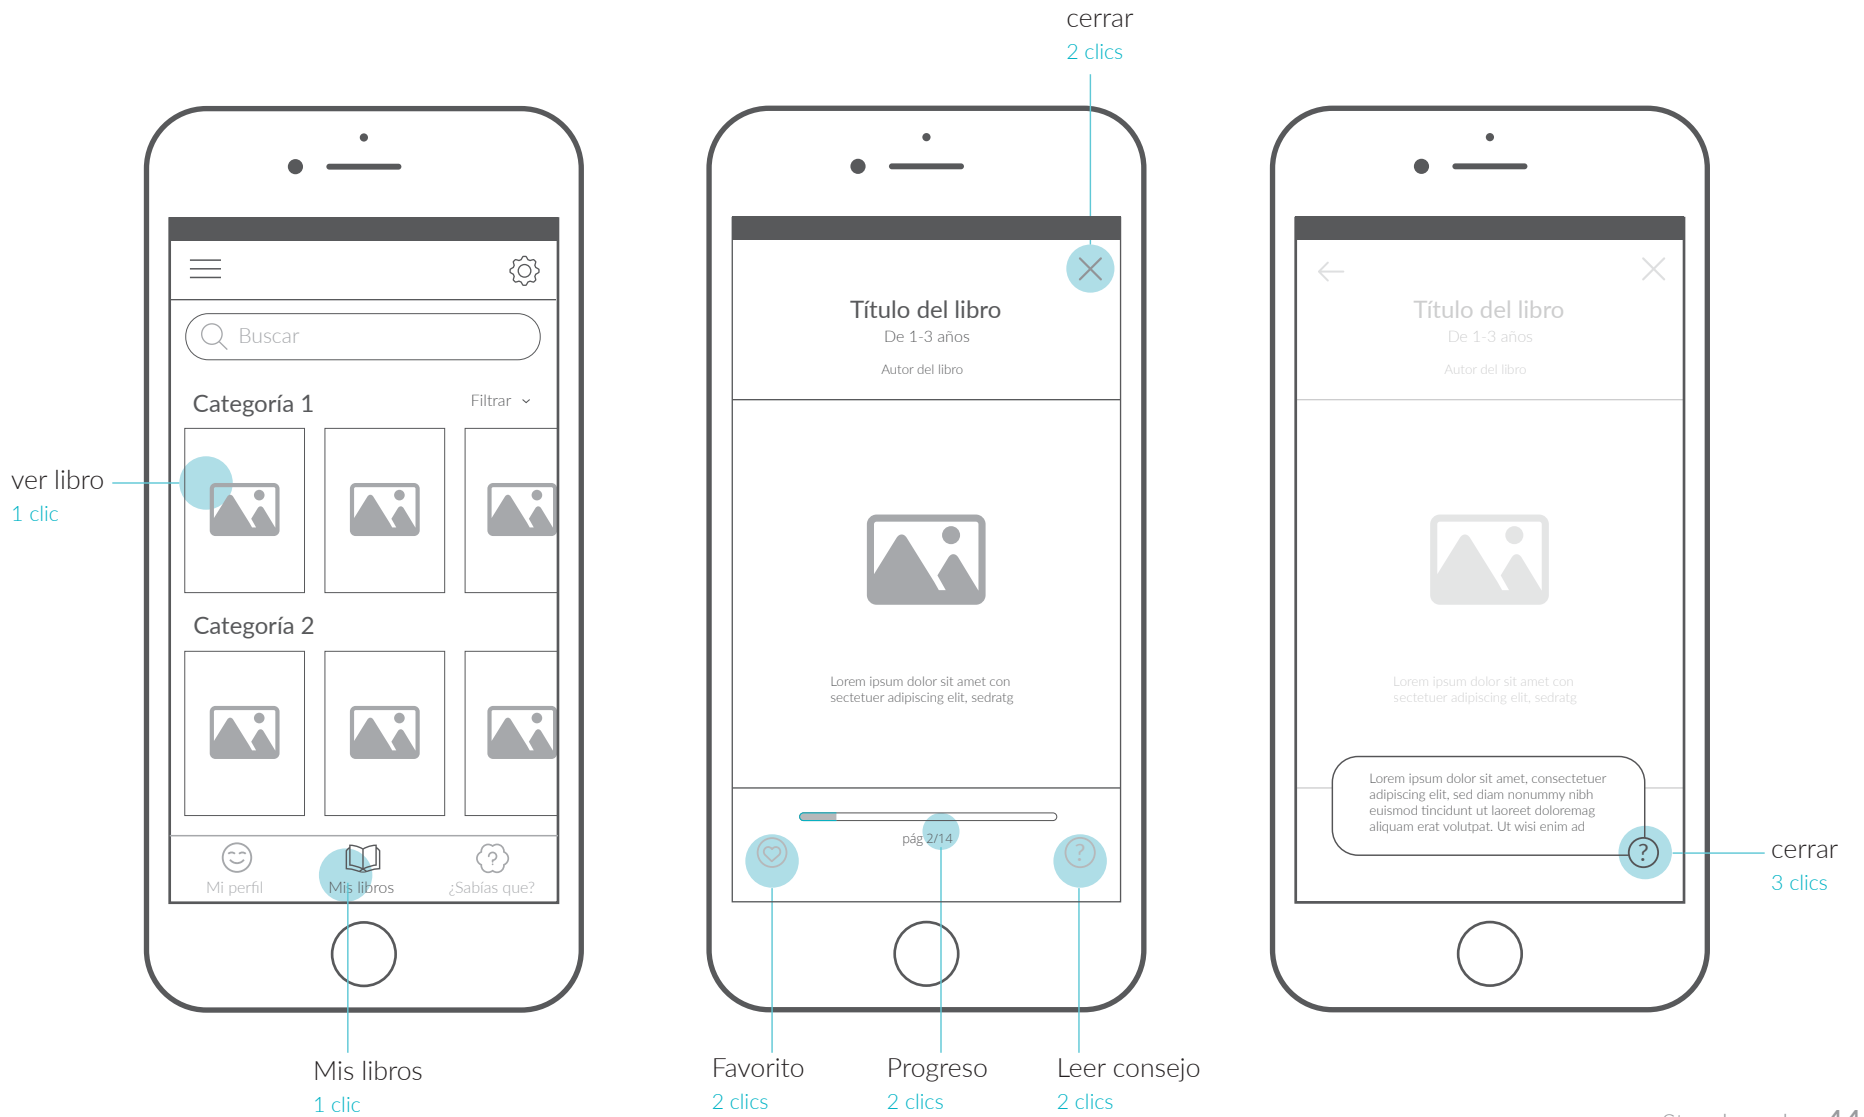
cerrar
2 clics

Buscar

Categoría 1

Filtrar

ver libro
1 clic

Categoría 2

Mi perfil

Mis libros

¿Sabías que?

Mis libros
1 clic

Título del libro
De 1-3 años
Autor del libro

Lorem ipsum dolor sit amet con sectetuer adipiscing elit, sedratg

pág 2/14

Favorito
2 clics

Progreso
2 clics

Leer consejo
2 clics

Título del libro
De 1-3 años
Autor del libro

Lorem ipsum dolor sit amet con sectetuer adipiscing elit, sedratg

Lorem ipsum dolor sit amet, consectetuer adipiscing elit, sed diam nonummy nibh euismod tincidunt ut laoreet doloremag aliquam erat volutpat. Ut wisi enim ad

?

cerrar
3 clics